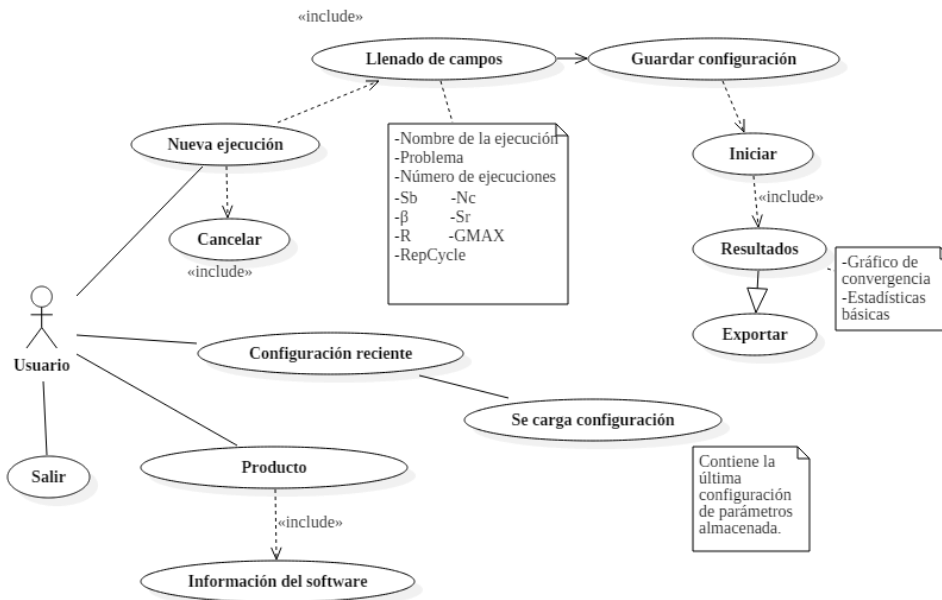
«include»

Llenado de campos

Guardar configuración

Nueva ejecución

-Nombre de la ejecución
-Problema
-Número de ejecuciones
-Sb -Nc
-β -Sr
-R -GMAX
-RepCycle

Iniciar

«include»

Cancelar

«include»

Resultados

-Gráfico de convergencia
-Estadísticas básicas

Exportar

Usuario

Configuración reciente

Se carga configuración

Salir

Producto

Contiene la última configuración de parámetros almacenada.

«include»

Información del software